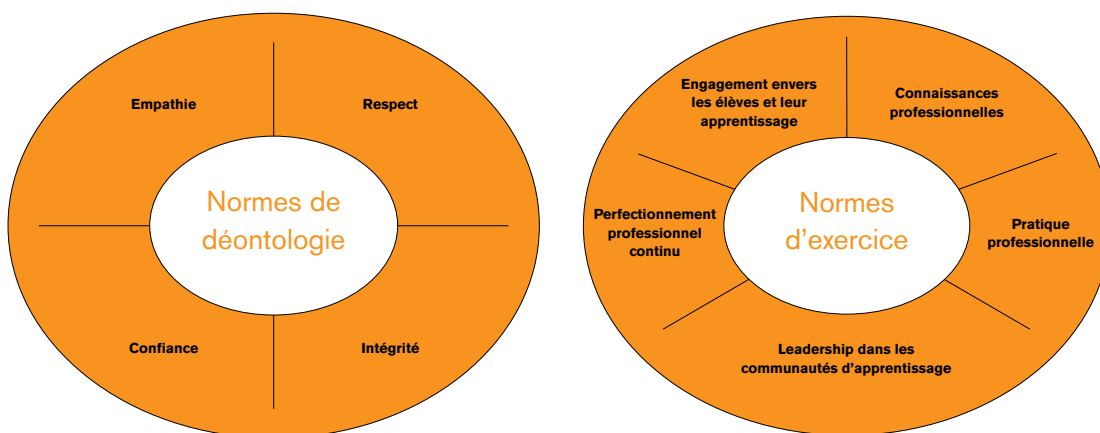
Empathie

Respect

Normes de déontologie

Confiance

Intégrité

Engagement envers les élèves et leur apprentissage

Connaissances professionnelles

Perfectionnement professionnel continu

Normes d'exercice

Pratique professionnelle

Leadership dans les communautés d'apprentissage